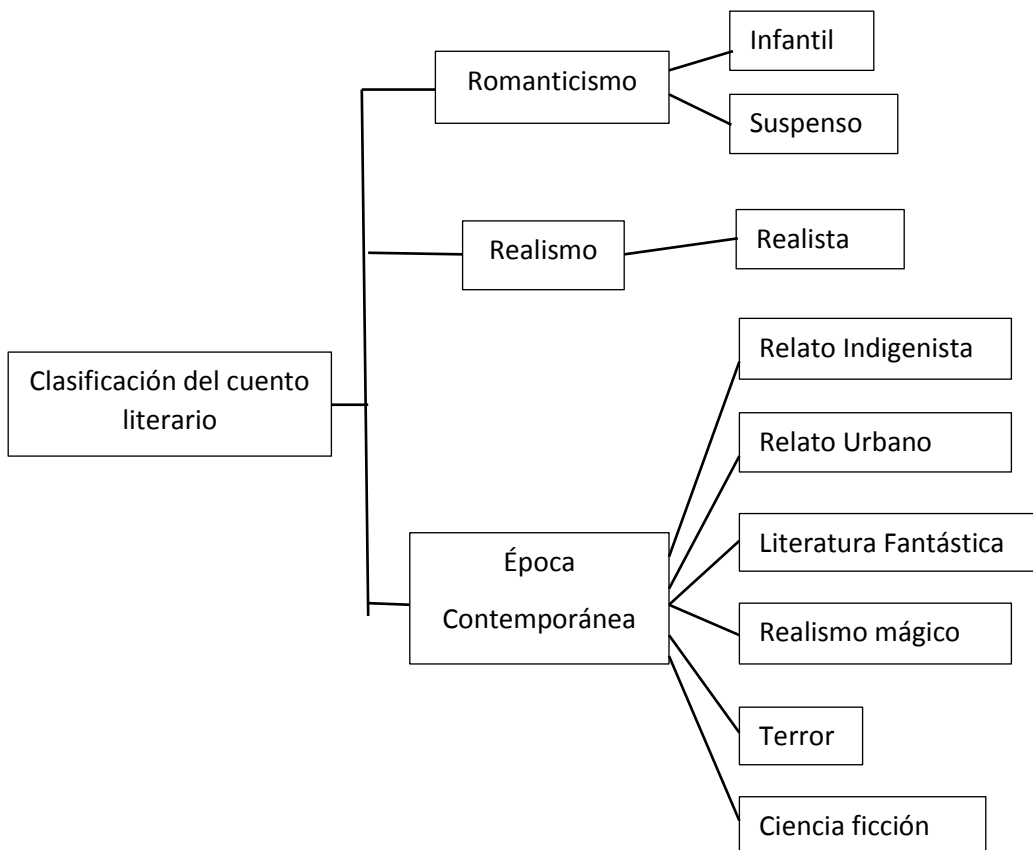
Clasificación del cuento literario

Romanticismo

Infantil

Suspenso

Realismo

Realista

Época Contemporánea

Relato Indigenista

Relato Urbano

Literatura Fantástica

Realismo mágico

Terror

Ciencia ficción